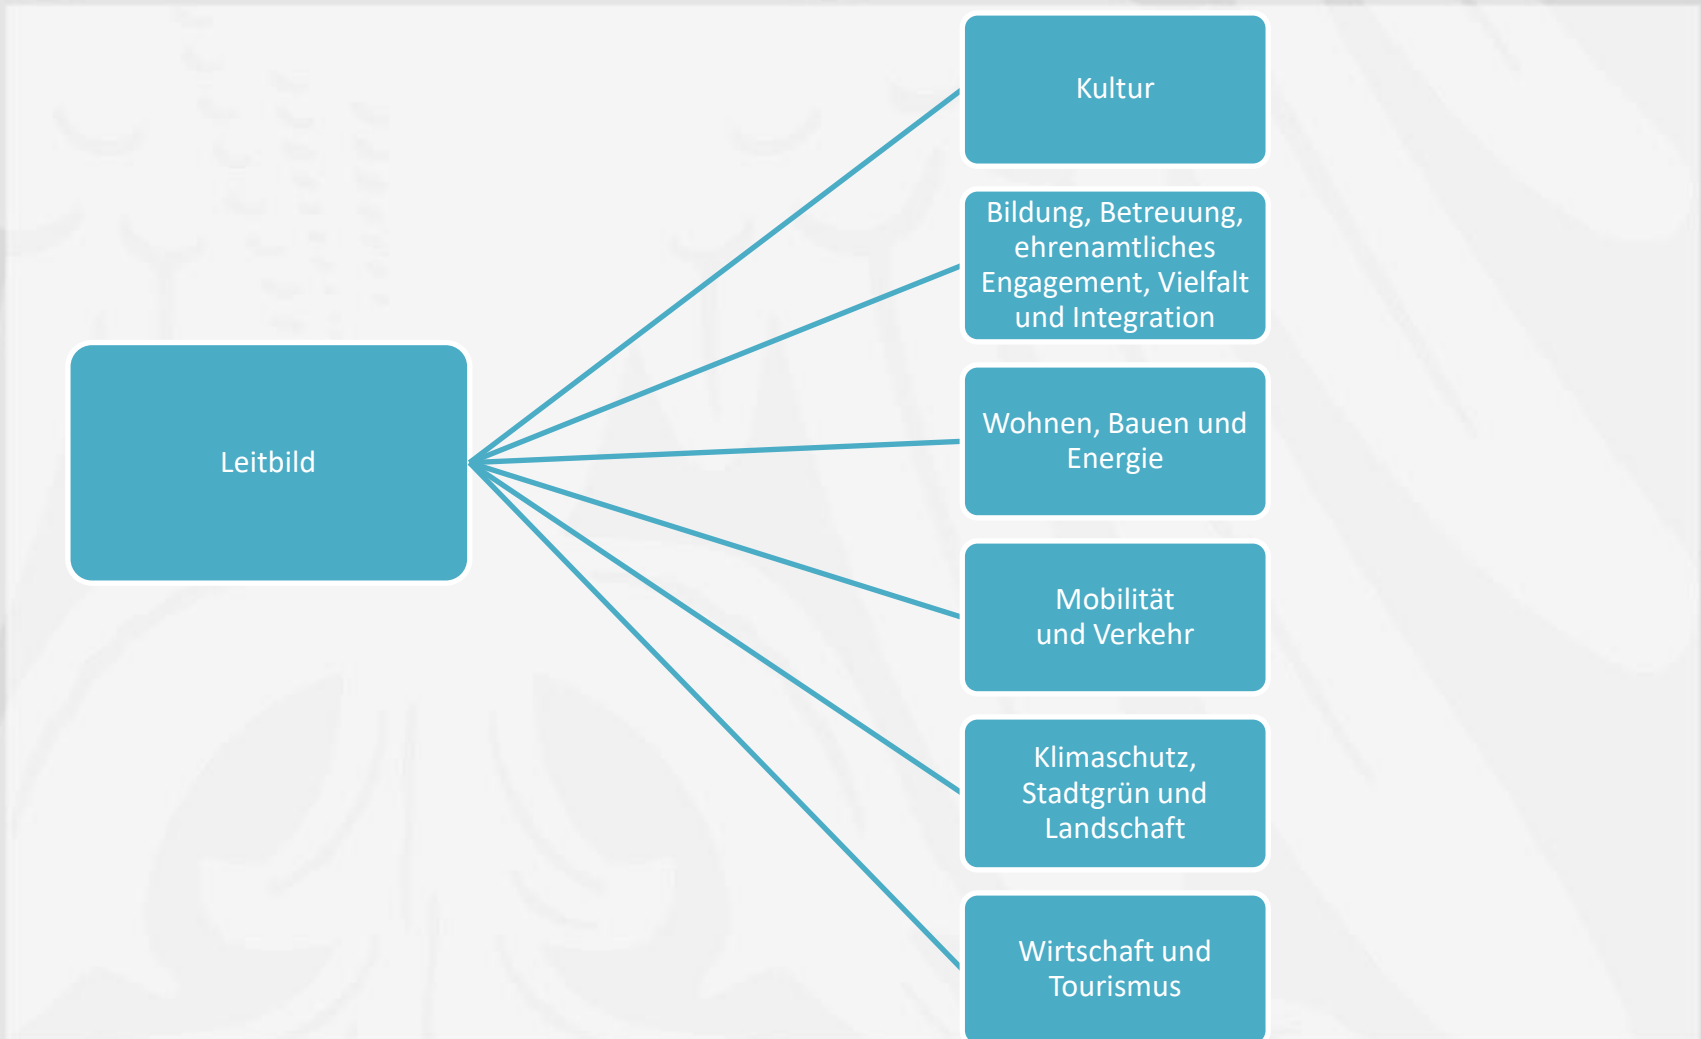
Leitbild

Kultur

Bildung, Betreuung, ehrenamtliches Engagement, Vielfalt und Integration

Wohnen, Bauen und Energie

Mobilität und Verkehr

Klimaschutz, Stadtgrün und Landschaft

Wirtschaft und Tourismus